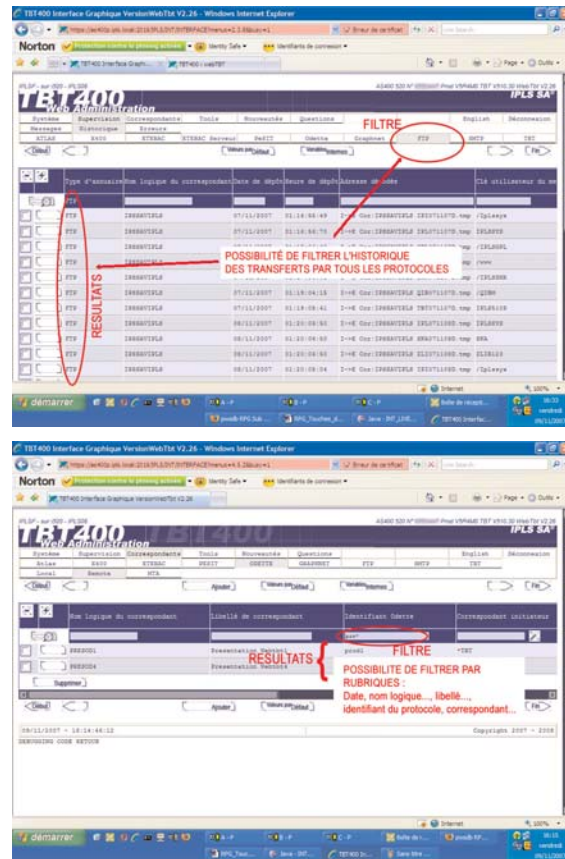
TBT400 Interface Graphique VersionWebTbt V2.26 - Windows Internet Explorer

Norton

TBT400
Web Administration

IPLS SA

Système | Supervision | Correspondants | Tools | Nouveautés | Questions | English | Déconnexion
Messages | Historique | Erreurs
ATLAS | RACC | ETEBAC | ETEBAC Serveur | PeSIT | Odette | Graphes | FTP | SMTP | TNT

FILTRE

| Type d'annuaire | Nom logique du correspondant | Date de dépôt | Heure de dépôt | Adresse de dépôt | Clé utilisateur du me |
|---|---|---|---|---|---|
| FTP | |
| FTP | IBSAUTELS | 07/11/2007 | 01:16:56:49 | | /Iplseys |
| FTP | IBSAUTELS | 07/11/2007 | 01:16:56:70 | | /IPLSAVS |
| FTP | IBSAUTELS | | | | /IPLSGDL |
| FTP | IBSAUTELS | | | | |
| FTP | IBSAUTELS | | | | /IPLSAHN |
| FTP | IBSAUTELS | 07/11/2007 | 01:19:04:15 | | /QIBM |
| FTP | IBSAUTELS | 07/11/2007 | 01:19:08:41 | | IPLSAVIS |
| FTP | IBSAUTELS | 08/11/2007 | 01:20:06:50 | | IPLSAVS |
| FTP | IBSAUTELS | 08/11/2007 | 01:20:06:50 | | SNA |
| FTP | IBSAUTELS | 08/11/2007 | 01:20:06:50 | | SLIEL23 |
| FTP | IBSAUTELS | 08/11/2007 | 01:20:08:34 | | /Iplseys |

POSSIBILITÉ DE FILTRER L'HISTORIQUE DES TRANSFERTS PAR TOUS LES PROTOCOLES

RESULTATS

démarrer

TBT400 Interface Graphique VersionWebTbt V2.26 - Windows Internet Explorer

Norton

TBT400
Web Administration

IPLS SA

Système | Supervision | Correspondants | Tools | Nouveautés | Questions | English | Déconnexion
Atlas | RACC | ETEBAC | PeSIT | ODETTE | GRAPHSET | FTP | SMTP | TNT
Local | Remote | NTA

Ajouter

| Nom logique du correspondant | Libellé du correspondant | Identifiant Odette | Correspondant initiateur |
|---|---|---|---|
| | | pso* | |
| PRESOD1 | Presentation Demo1 | psod1 | *INT |
| PRESOD2 | Presentation Demo2 | | |

Supprimer

FILTRE

RESULTATS

POSSIBILITÉ DE FILTRER PAR RUBRIQUES :
Date, nom logique..., libellé..., identifiant du protocole, correspondant...

09/11/2007 - 16:16:46:12
DEBUGGING CODE RETOUR

Copyright 2007 - 2008

démarrer